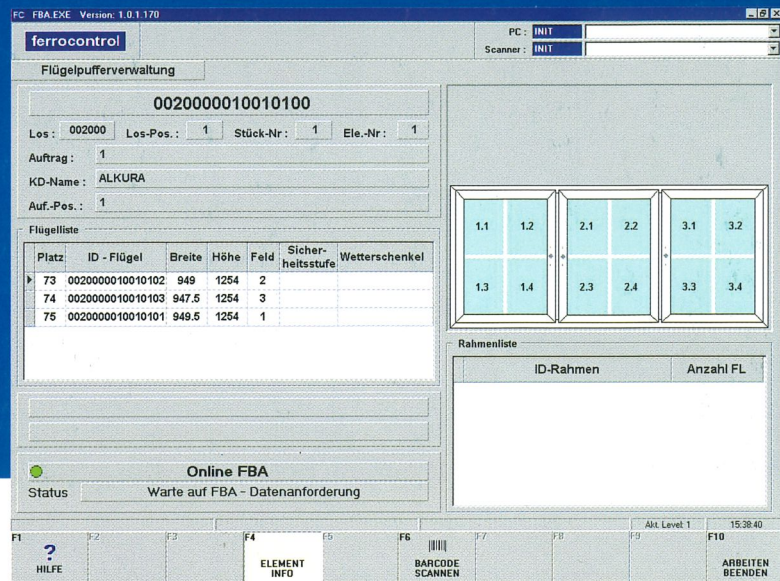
FC FBA.EXE Version: 1.0.1.170

ferrocontrol

PC : INIT
Scanner : INIT

Flügelpufferverwaltung

0020000010010100

Los : 002000 Los-Pos. : 1 Stück-Nr : 1 Ele.-Nr : 1

Auftrag : 1

KD-Name : ALKURA

Auf.-Pos. : 1

Flügelliste

| Platz | ID - Flügel | Breite | Höhe | Feld | Sicherheitsstufe | Wetterschenkel |
|---|---|---|---|---|---|---|
| 73 | 0020000010010102 | 949 | 1254 | 2 | | |
| 74 | 0020000010010103 | 947.5 | 1254 | 3 | | |
| 75 | 0020000010010101 | 949.5 | 1254 | 1 | | |

1.1 1.2 1.3 1.4 2.1 2.2 2.3 2.4 3.1 3.2 3.3 3.4

Rahmenliste

| ID-Rahmen | Anzahl FL |
|---|---|

Online FBA

Status Warte auf FBA - Datenanforderung

Akt. Level: 1 15:38:40

F1 ? HILFE F2 F3 F4 ELEMENT INFO F5 F6 BARCODE SCANNEN F7 F8 F9 F10 ARBEITEN BEENDEN